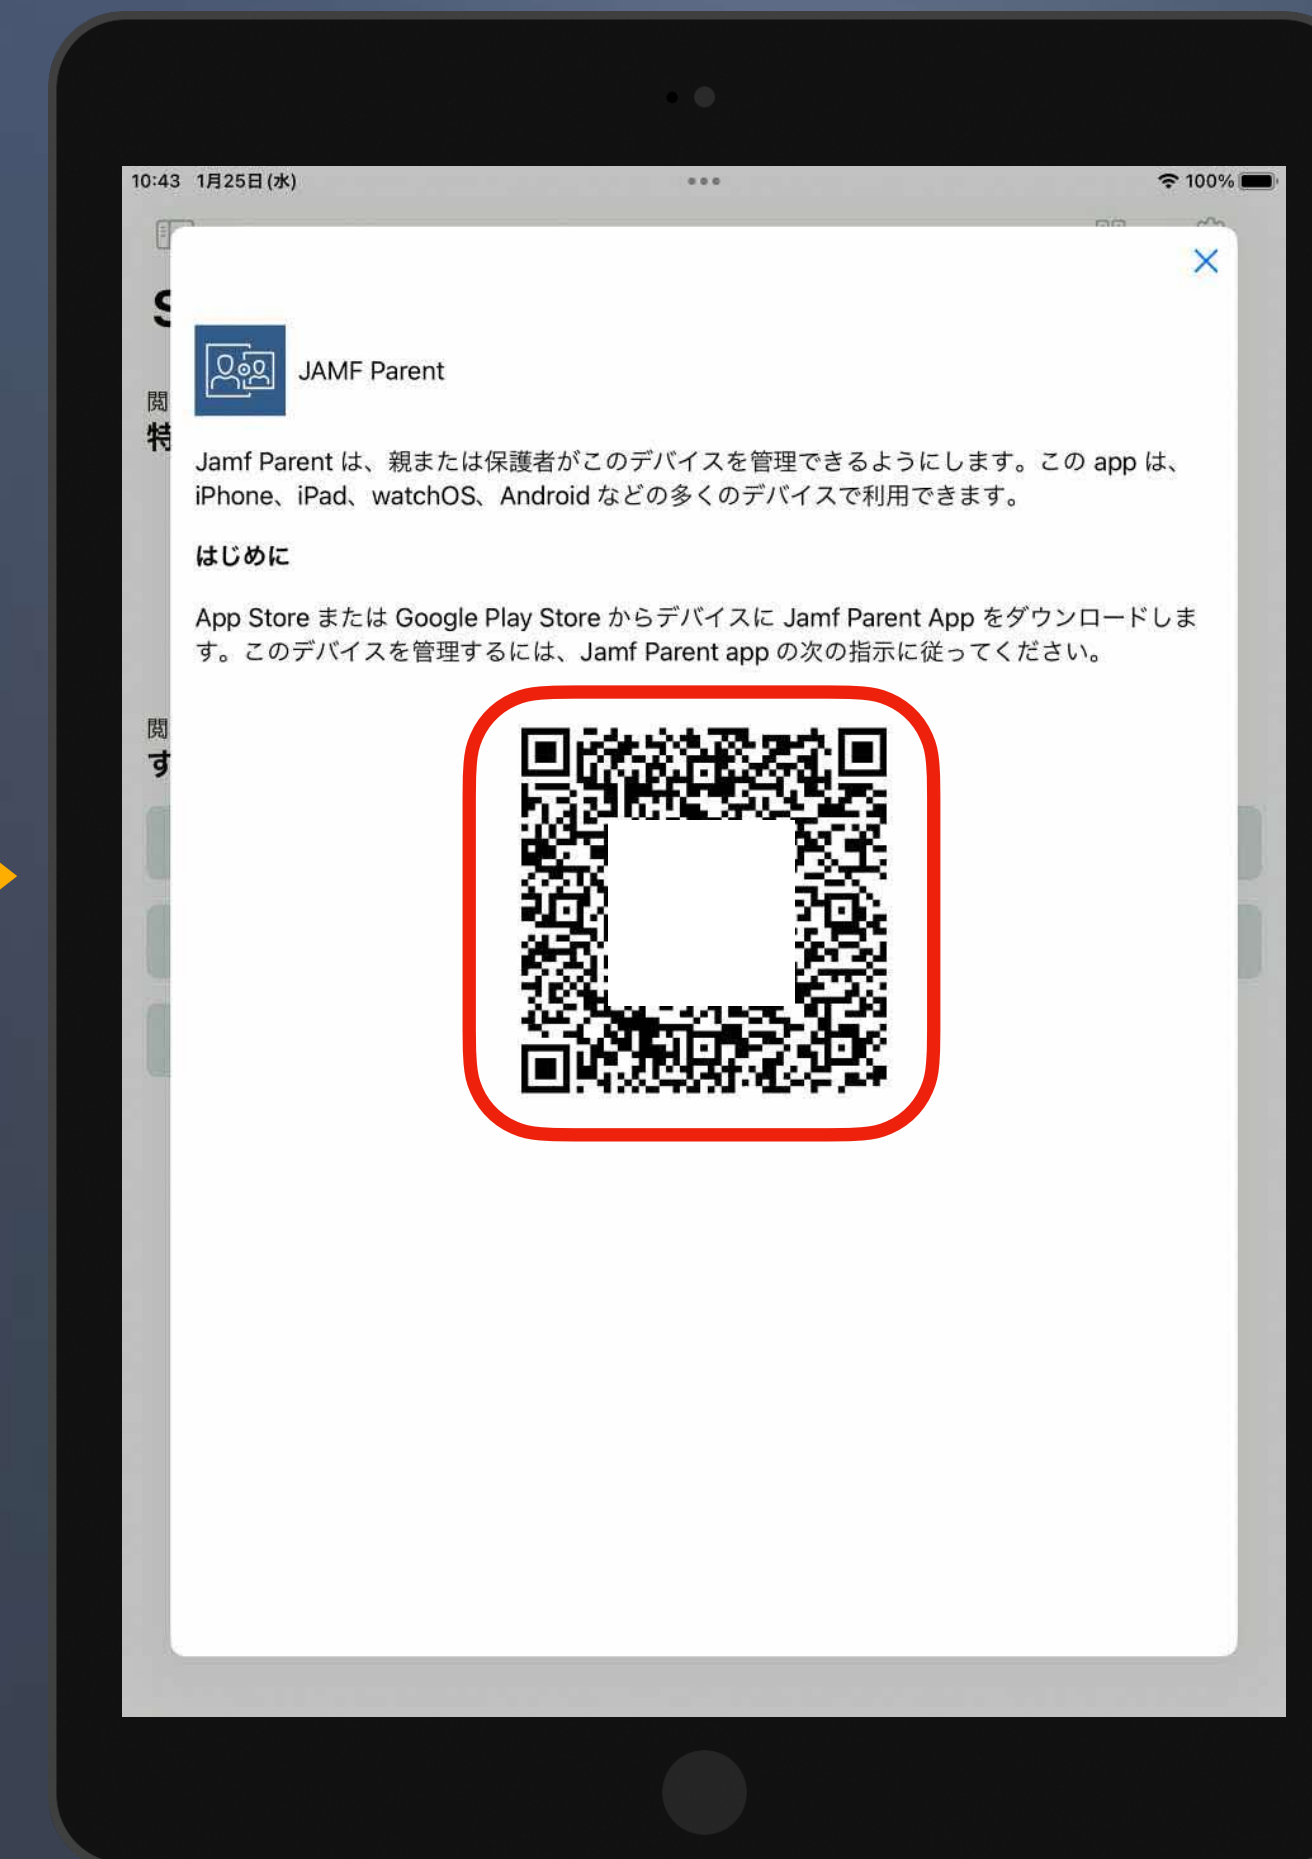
10:43 1月25日(水)

100%

JAMF Parent

Jamf Parent は、親または保護者がこのデバイスを管理できるようにします。この app は、iPhone、iPad、watchOS、Android などの多くのデバイスで利用できます。

はじめに

App Store または Google Play Store からデバイスに Jamf Parent App をダウンロードします。このデバイスを管理するには、Jamf Parent app の次の指示に従ってください。